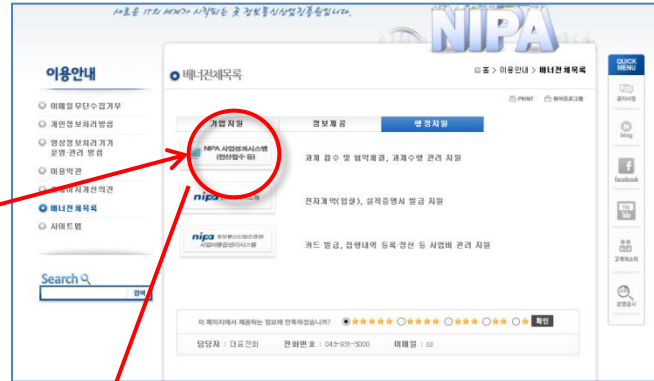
새로운 IT의 세계가 시작되는 곳 정보통신산업진흥원입니다.

NIPA

이용안내

이메일무단수집거부
개인정보처리방침
영상정보처리기기 운영·관리 방침
이용약관
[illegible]이치계의견
배너전체목록
사이트맵

Search

검색

배너전체목록

홈 > 이용안내 > 배너전체목록

PRINT 북마크 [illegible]

| 기업지원 | 정보제공 | 행정지원 |
|---|---|---|

NIPA 사업관리시스템 (정산접수 등) — 과제 접수 및 협약체결, 과제수행 관리 지원

nipa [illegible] — 전자계약(입찰), 실적증명서 발급 지원

nipa 정보통신산업진흥원 사업비통합관리시스템 — 카드 발급, 집행내역 등록·정산 등 사업비 관리 지원

이 페이지에서 제공하는 정보에 만족하셨습니까? ★★★★★ ★★★★★ ★★★ ★★ ★ 확인

담당자 : 대표전화 전화번호 : 043-931-5000 이메일 : ✉

QUICK MENU
공지사항
blog
facebook
You Tube
고객의소리
경영공시